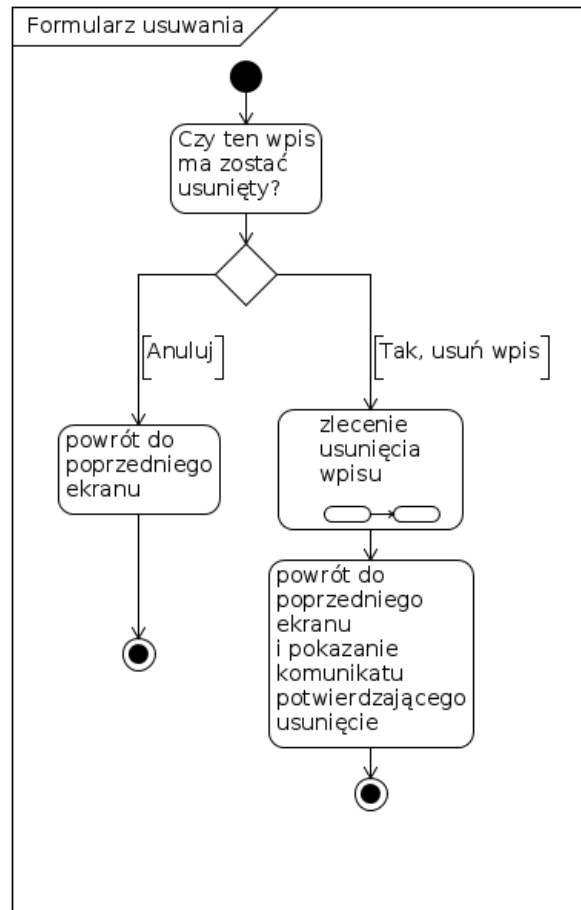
Formularz usuwania

Czy ten wpis ma zostać usunięty?

[Anuluj]

[Tak, usuń wpis]

powrót do poprzedniego ekranu

zlecenie usunięcia wpisu

powrót do poprzedniego ekranu i pokazanie komunikatu potwierdzającego usunięcie